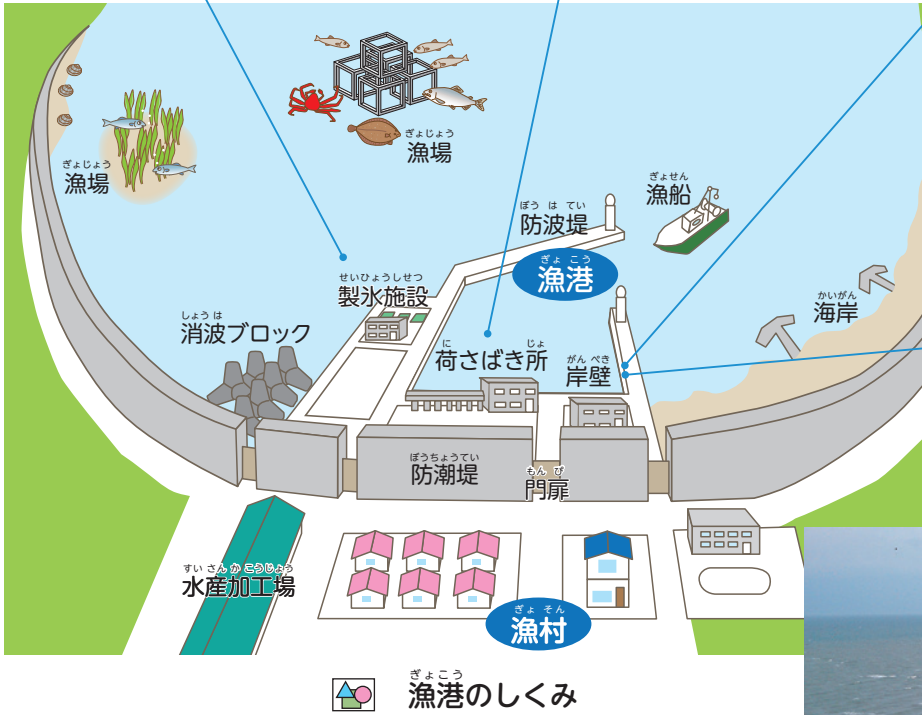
ぎょじょう
漁場

ぎょじょう
漁場

ぎょせん
漁船

ぼう は てい
防波堤

ぎょ こう
漁港

せいひょうしせつ
製氷施設

しょう は
消波ブロック

に じょ
荷さばき所

がん ぺき
岸壁

かいがん
海岸

ぼうちょうてい
防潮堤

もん ぴ
門扉

すい さん か こうじょう
水産加工場

ぎょ そん
漁村

ぎょこう
漁港のしくみ